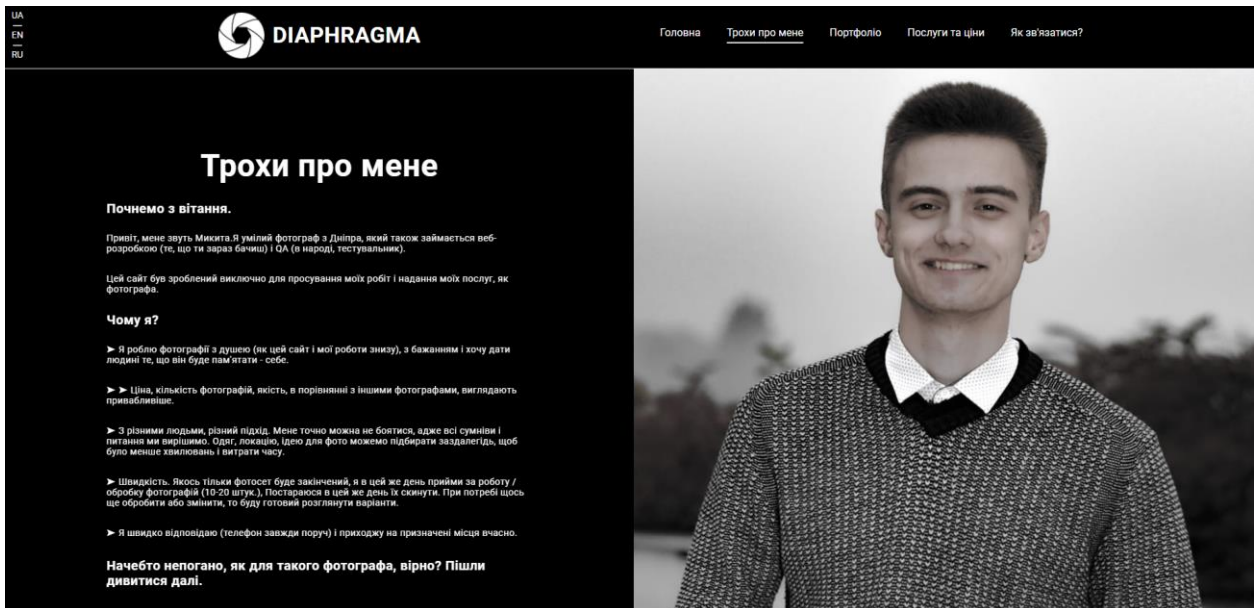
UA
EN
RU

DIAPHRAGMA

Головна Трохи про мене Портфоліо Послуги та ціни Як зв'язатися?

Трохи про мене

Почнемо з вітання.

Привіт, мене звуть Микита.Я умілий фотограф з Дніпра, який також займається веб-розробкою (те, що ти зараз бачиш) і QA (в народі, тестувальник).

Цей сайт був зроблений виключно для просування моїх робіт і надання моїх послуг, як фотографа.

Чому я?

➤ Я роблю фотографії з душею (як цей сайт і мої роботи знизу), з бажанням і хочу дати людині те, що він буде пам'ятати - себе.

➤ ➤ Ціна, кількість фотографій, якість, в порівнянні з іншими фотографами, виглядають привабливіше.

➤ З різними людьми, різний підхід. Мене точно можна не боятися, адже всі сумніви і питання ми вирішимо. Одяг, локацію, ідею для фото можемо підбирати заздалегідь, щоб було менше хвилювань і витрати часу.

➤ Швидкість. Якось тільки фотосет буде закінчений, я в цей же день прийми за роботу / обробку фотографій (10-20 штук.), Постараюся в цей же день їх скинути. При потребі щось ще обробити або змінити, то буду готовий розглянути варіанти.

➤ Я швидко відповідаю (телефон завжди поруч) і приходжу на призначені місця вчасно.

Начебто непогано, як для такого фотографа, вірно? Пішли дивитися далі.